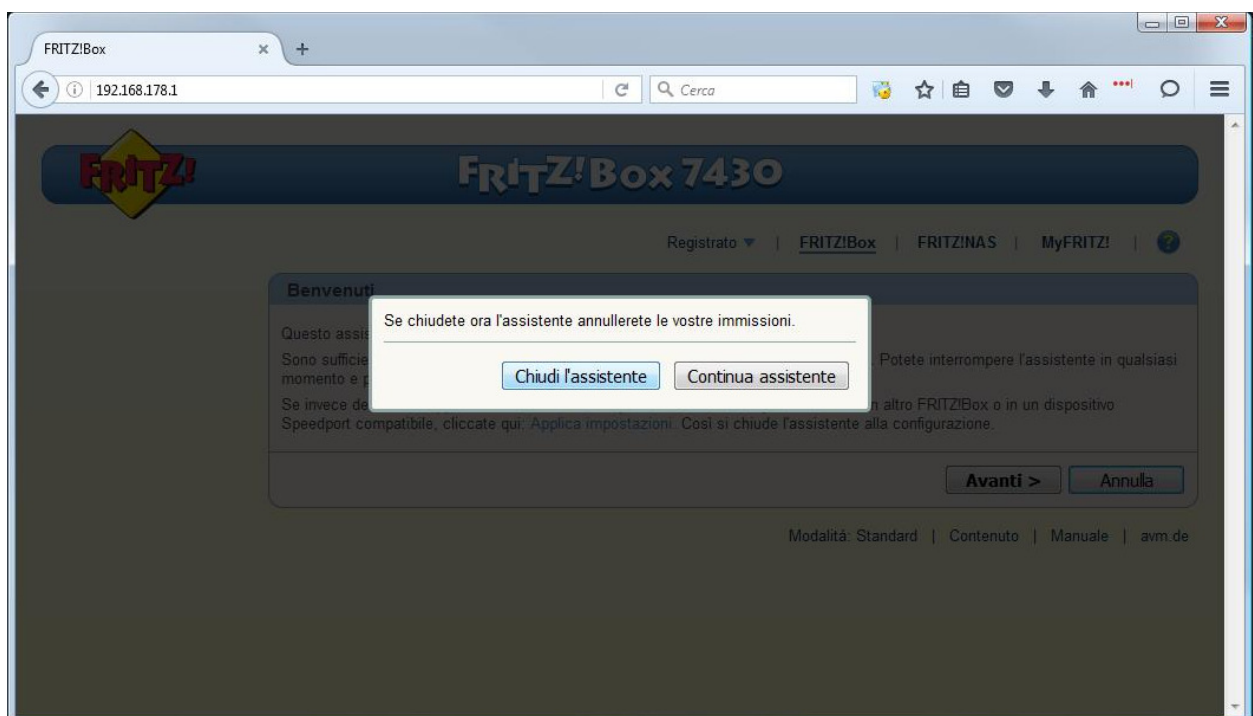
FRITZ!Box × +

192.168.178.1

Cerca

FRITZ!

FRITZ!Box 7430

Registrato | FRITZ!Box | FRITZ!NAS | MyFRITZ! | ?

Benvenuti

Questo assis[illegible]

Sono sufficie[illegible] Potete interrompere l'assistente in qualsiasi momento e p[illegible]

Se invece de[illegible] altro FRITZ!Box o in un dispositivo Speedport compatibile, cliccate qui: Applica impostazioni. Così si chiude l'assistente alla configurazione.

Se chiudete ora l'assistente annullerete le vostre immissioni.

Chiudi l'assistente Continua assistente

Avanti > Annulla

Modalità: Standard | Contenuto | Manuale | avm.de